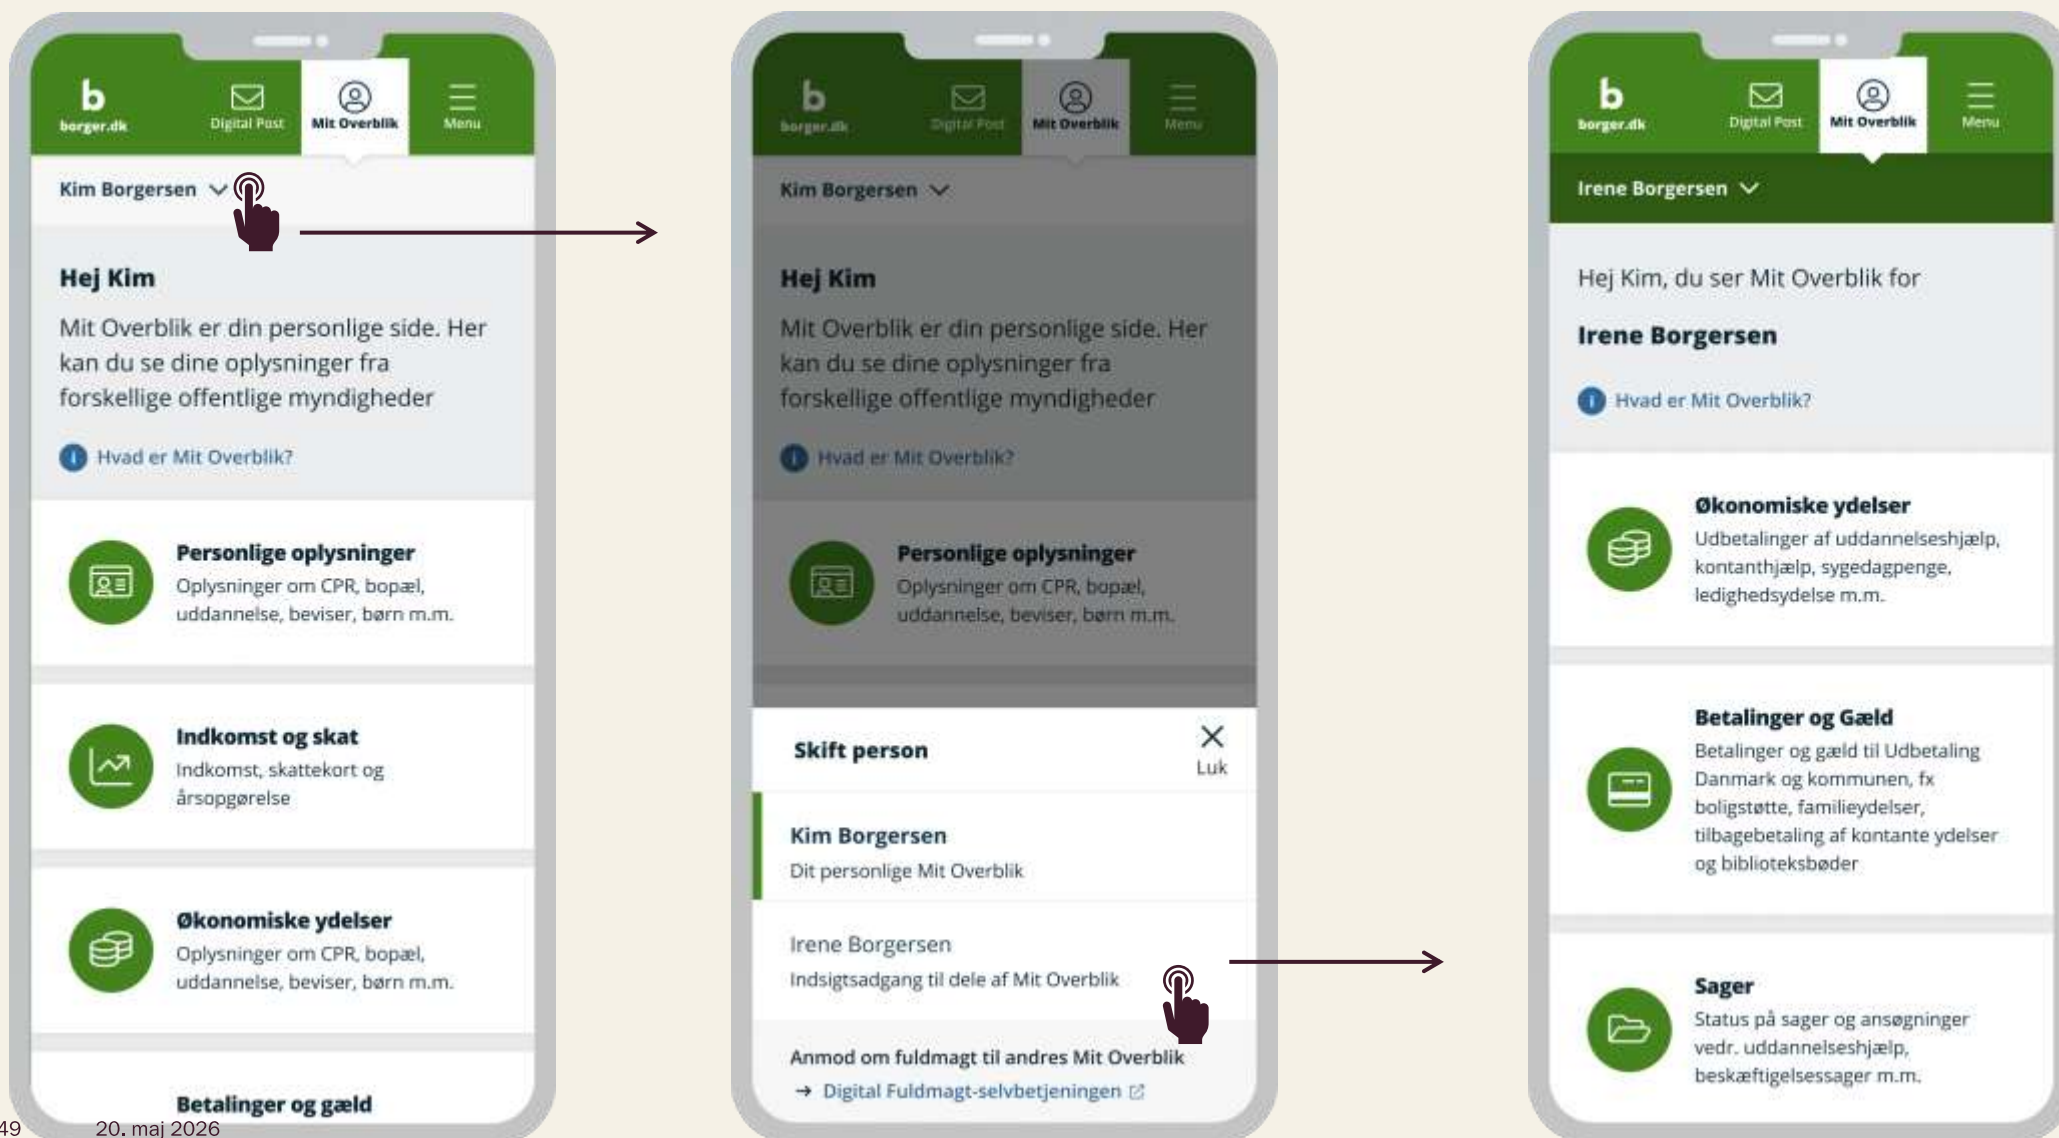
b borger.dk

Digital Post

Mit Overblik

Menu

Kim Borgersen

Hej Kim

Mit Overblik er din personlige side. Her kan du se dine oplysninger fra forskellige offentlige myndigheder

Hvad er Mit Overblik?

Personlige oplysninger
Oplysninger om CPR, bopæl, uddannelse, beviser, børn m.m.

Indkomst og skat
Indkomst, skattekort og årsopgørelse

Økonomiske ydelser
Oplysninger om CPR, bopæl, uddannelse, beviser, børn m.m.

Betalinger og gæld

b borger.dk

Digital Post

Mit Overblik

Menu

Kim Borgersen

Hej Kim

Mit Overblik er din personlige side. Her kan du se dine oplysninger fra forskellige offentlige myndigheder

Hvad er Mit Overblik?

Personlige oplysninger
Oplysninger om CPR, bopæl, uddannelse, beviser, børn m.m.

Skift person

Luk

Kim Borgersen
Dit personlige Mit Overblik

Irene Borgersen
Indsigtsadgang til dele af Mit Overblik

Anmod om fuldmagt til andres Mit Overblik
→ Digital Fuldmagt-selvbetjeningen

b borger.dk

Digital Post

Mit Overblik

Menu

Irene Borgersen

Hej Kim, du ser Mit Overblik for

Irene Borgersen

Hvad er Mit Overblik?

Økonomiske ydelser
Udbetalinger af uddannelseshjælp, kontanthjælp, sygedagpenge, ledighedsydelse m.m.

Betalinger og Gæld
Betalinger og gæld til Udbetaling Danmark og kommunen, fx boligstøtte, familieydelser, tilbagebetaling af kontante ydelser og biblioteksbøder

Sager
Status på sager og ansøgninger vedr. uddannelseshjælp, beskæftigelsessager m.m.

49 20. maj 2026